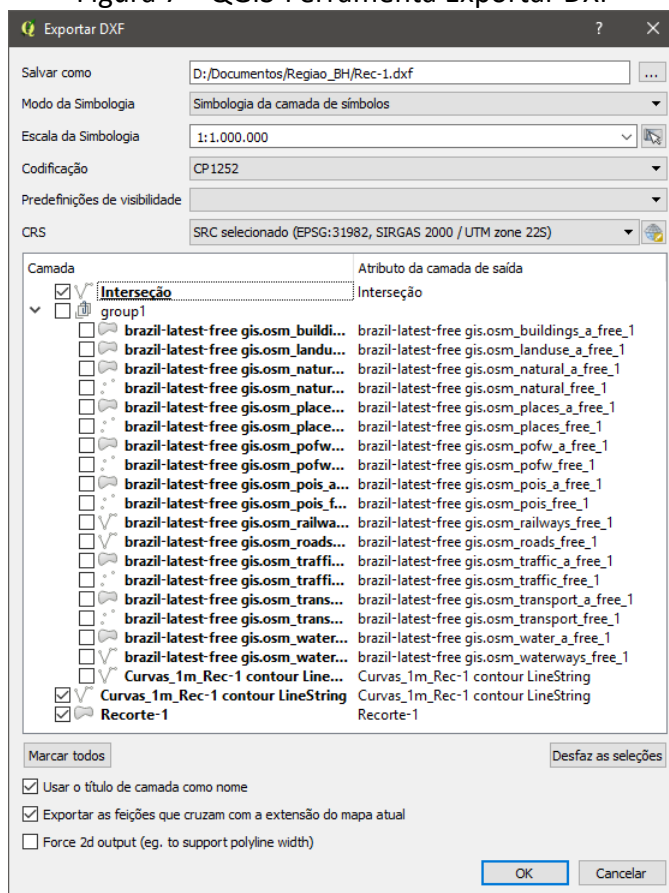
Figura 7 – QGIS Ferramenta Exportar DXF

Exportar DXF ? ×

Salvar como D:/Documentos/Regiao_BH/Rec-1.dxf ...
Modo da Simbologia Simbologia da camada de símbolos
Escala da Simbologia 1:1.000.000
Codificação CP1252
Predefinições de visibilidade
CRS SRC selecionado (EPSG:31982, SIRGAS 2000 / UTM zone 22S)

| Camada | Atributo da camada de saída |
|---|---|
| Interseção | Interseção |
| group1 | |
| brazil-latest-free gis.osm_buildi... | brazil-latest-free gis.osm_buildings_a_free_1 |
| brazil-latest-free gis.osm_landu... | brazil-latest-free gis.osm_landuse_a_free_1 |
| brazil-latest-free gis.osm_natur... | brazil-latest-free gis.osm_natural_a_free_1 |
| brazil-latest-free gis.osm_natur... | brazil-latest-free gis.osm_natural_free_1 |
| brazil-latest-free gis.osm_place... | brazil-latest-free gis.osm_places_a_free_1 |
| brazil-latest-free gis.osm_place... | brazil-latest-free gis.osm_places_free_1 |
| brazil-latest-free gis.osm_pofw... | brazil-latest-free gis.osm_pofw_a_free_1 |
| brazil-latest-free gis.osm_pofw... | brazil-latest-free gis.osm_pofw_free_1 |
| brazil-latest-free gis.osm_pois_a... | brazil-latest-free gis.osm_pois_a_free_1 |
| brazil-latest-free gis.osm_pois_f... | brazil-latest-free gis.osm_pois_free_1 |
| brazil-latest-free gis.osm_railwa... | brazil-latest-free gis.osm_railways_free_1 |
| brazil-latest-free gis.osm_roads... | brazil-latest-free gis.osm_roads_free_1 |
| brazil-latest-free gis.osm_traffi... | brazil-latest-free gis.osm_traffic_a_free_1 |
| brazil-latest-free gis.osm_traffi... | brazil-latest-free gis.osm_traffic_free_1 |
| brazil-latest-free gis.osm_trans... | brazil-latest-free gis.osm_transport_a_free_1 |
| brazil-latest-free gis.osm_trans... | brazil-latest-free gis.osm_transport_free_1 |
| brazil-latest-free gis.osm_water... | brazil-latest-free gis.osm_water_a_free_1 |
| brazil-latest-free gis.osm_water... | brazil-latest-free gis.osm_waterways_free_1 |
| Curvas_1m_Rec-1 contour Line... | Curvas_1m_Rec-1 contour LineString |
| Curvas_1m_Rec-1 contour LineString | Curvas_1m_Rec-1 contour LineString |
| Recorte-1 | Recorte-1 |

Marcar todos Desfaz as seleções

Usar o título de camada como nome
Exportar as feições que cruzam com a extensão do mapa atual
Force 2d output (eg. to support polyline width)

OK Cancelar